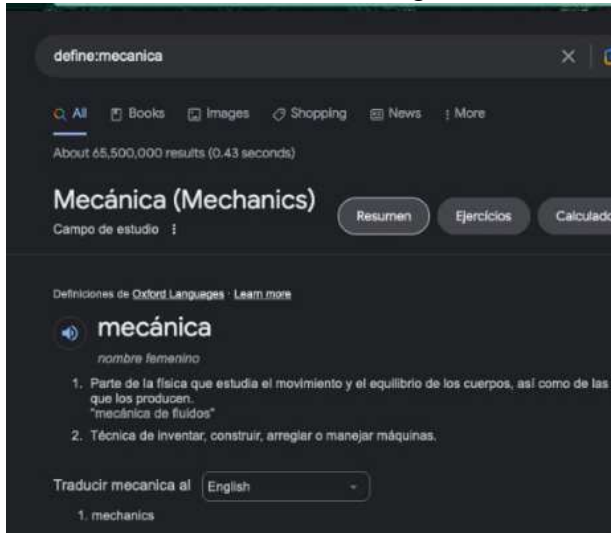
define:mecanica

All
Books
Images
Shopping
News
More

About 65,500,000 results (0.43 seconds)

Mecánica (Mechanics)
Campo de estudio

Resumen
Ejercicios
Calculad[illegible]

Definiciones de Oxford Languages · Learn more

mecánica
nombre femenino

1. Parte de la física que estudia el movimiento y el equilibrio de los cuerpos, así como de las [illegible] que los producen.
"mecánica de fluidos"
2. Técnica de inventar, construir, arreglar o manejar máquinas.

Traducir mecanica al English

1. mechanics